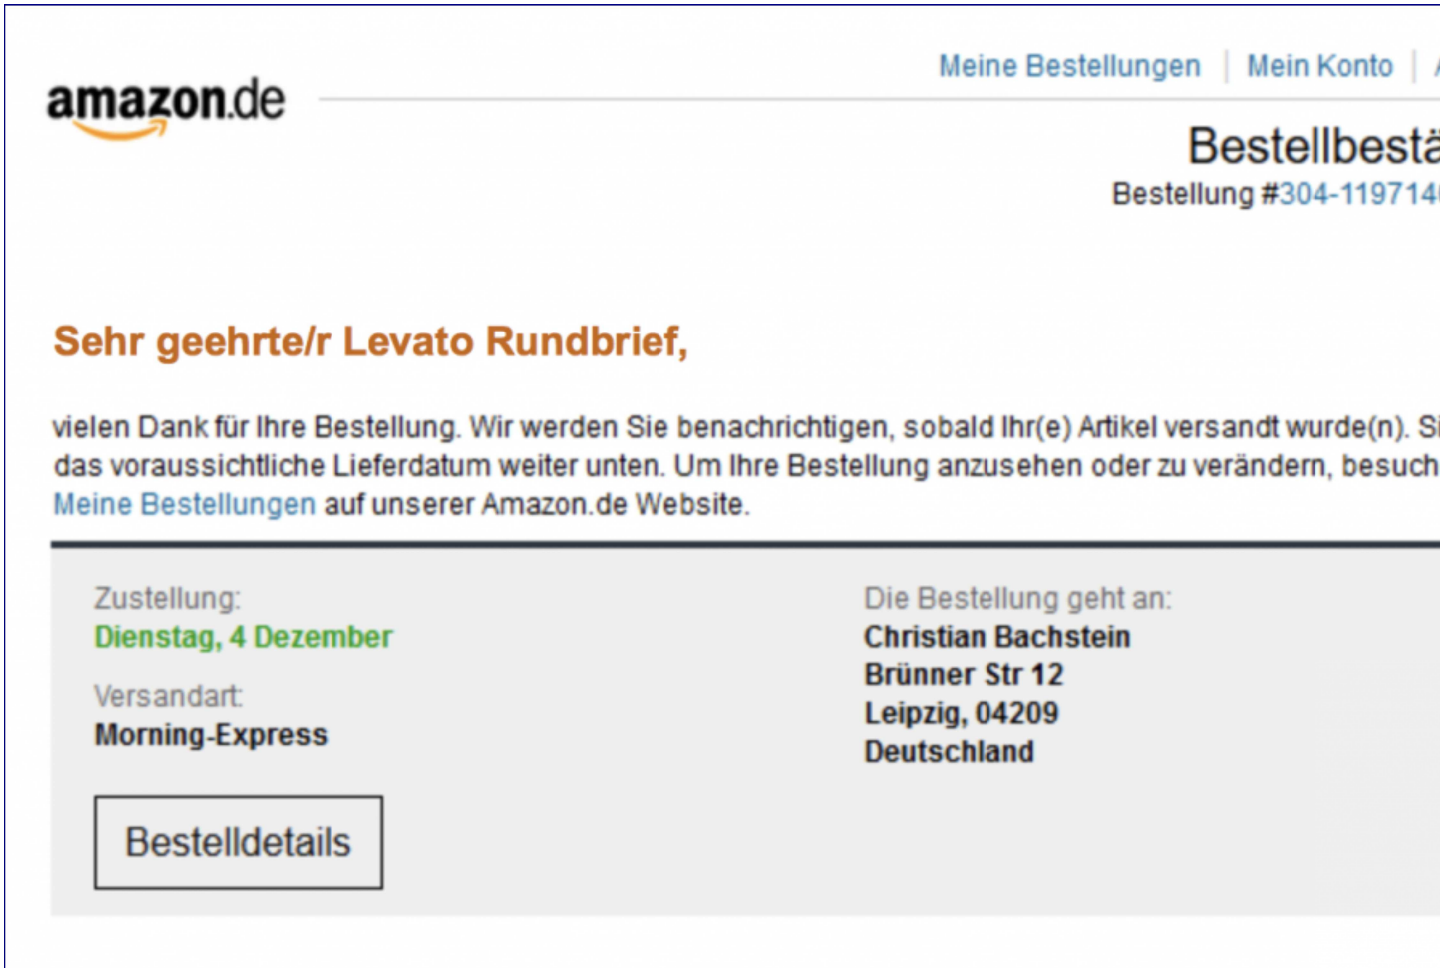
amazon.de

Meine Bestellungen | Mein Konto | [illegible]

Bestellbestä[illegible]
Bestellung #304-119714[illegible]

Sehr geehrte/r Levato Rundbrief,

vielen Dank für Ihre Bestellung. Wir werden Sie benachrichtigen, sobald Ihr(e) Artikel versandt wurde(n). Si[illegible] das voraussichtliche Lieferdatum weiter unten. Um Ihre Bestellung anzusehen oder zu verändern, besuch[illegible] Meine Bestellungen auf unserer Amazon.de Website.

Zustellung:
Dienstag, 4 Dezember

Versandart:
Morning-Express

Bestelldetails

Die Bestellung geht an:
Christian Bachstein
Brünner Str 12
Leipzig, 04209
Deutschland